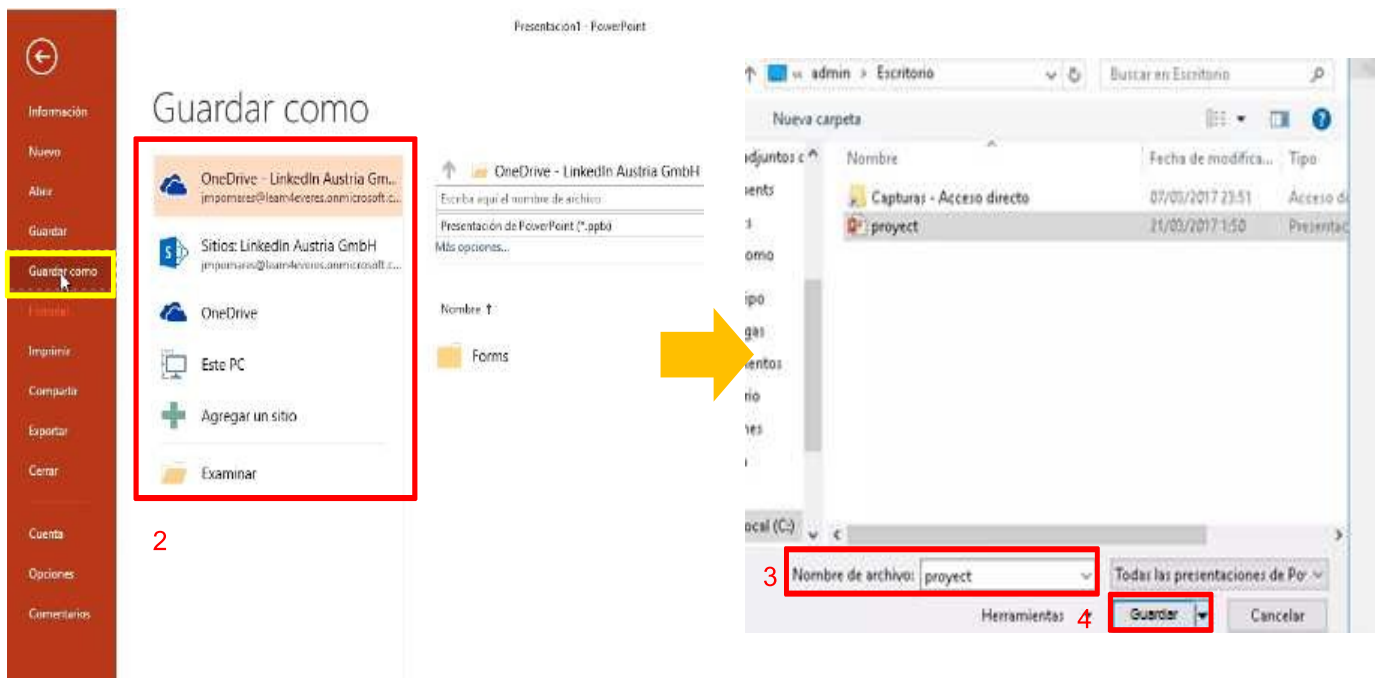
Presentación1 - PowerPoint

Información
Nuevo
Abrir
Guardar
Guardar como
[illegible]
Imprimir
Compartir
Exportar
Cerrar
Cuenta
Opciones
Comentarios

Guardar como

OneDrive - LinkedIn Austria Gm...
jmpomares@learn4everes.onmicrosoft.c...

Sitios: LinkedIn Austria GmbH
jmpomares@learn4everes.onmicrosoft.c...

OneDrive

Este PC

Agregar un sitio

Examinar

2

OneDrive - LinkedIn Austria GmbH
Escriba aquí el nombre de archivo
Presentación de PowerPoint (*.pptx)
Más opciones...

Nombre ↑

Forms

« admin › Escritorio
Buscar en Escritorio

Nueva carpeta

Nombre
Fecha de modifica...
Tipo

Capturas - Acceso directo
07/03/2017 23:51
Acceso d

proyect
21/03/2017 1:50
Presentac

djuntos c
ents
omo
ipo
gas
entos
rio
nes
ocal (C:)

3
Nombre de archivo: proyect
Todas las presentaciones de Po

Herramientas
4
Guardar
Cancelar